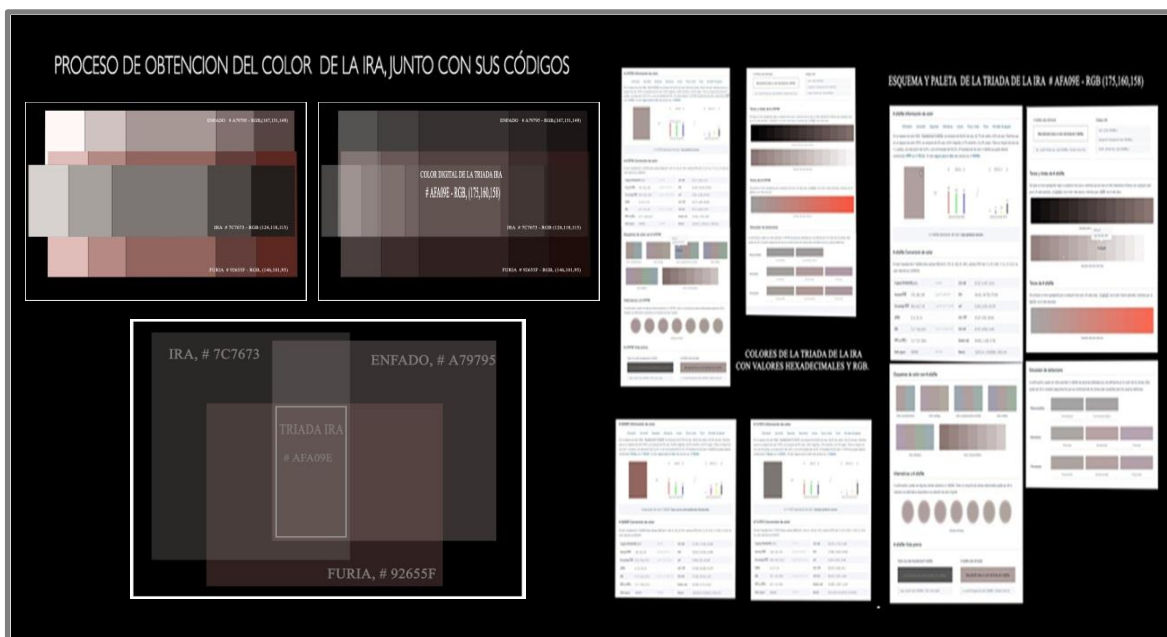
PROCESO DE OBTENCION DEL COLOR DE LA IRA, JUNTO CON SUS CÓDIGOS

ENFADO # A79795 - RGB (167,151,149)

IRA # 7C7673 - RGB (124,118,115)

FURIA # 92655F - RGB (146,101,95)

ENFADO # A79795 - RGB (167,151,149)

COLOR DIGITAL DE LA TRIADA IRA
# AFA09E - RGB (175,160,158)

IRA # 7C7673 - RGB (124,118,115)

FURIA # 92655F - RGB (146,101,95)

IRA, # 7C7673

ENFADO, # A79795

TRIADA IRA

# AFA09E

FURIA, # 92655F

ESQUEMA Y PALETA DE LA TRIADA DE LA IRA # AFA09E - RGB (175,160,158)

COLORES DE LA TRIADA DE LA IRA CON VALORES HEXADECIMALES Y RGB.